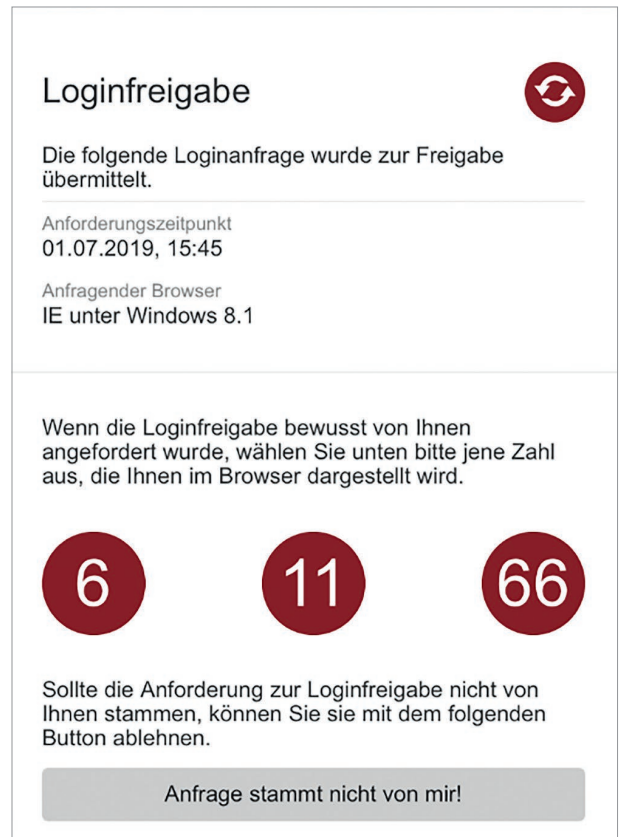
Loginfreigabe

Die folgende Loginanfrage wurde zur Freigabe übermittelt.

Anforderungszeitpunkt
01.07.2019, 15:45

Anfragender Browser
IE unter Windows 8.1

Wenn die Loginfreigabe bewusst von Ihnen angefordert wurde, wählen Sie unten bitte jene Zahl aus, die Ihnen im Browser dargestellt wird.

6

11

66

Sollte die Anforderung zur Loginfreigabe nicht von Ihnen stammen, können Sie sie mit dem folgenden Button ablehnen.

Anfrage stammt nicht von mir!